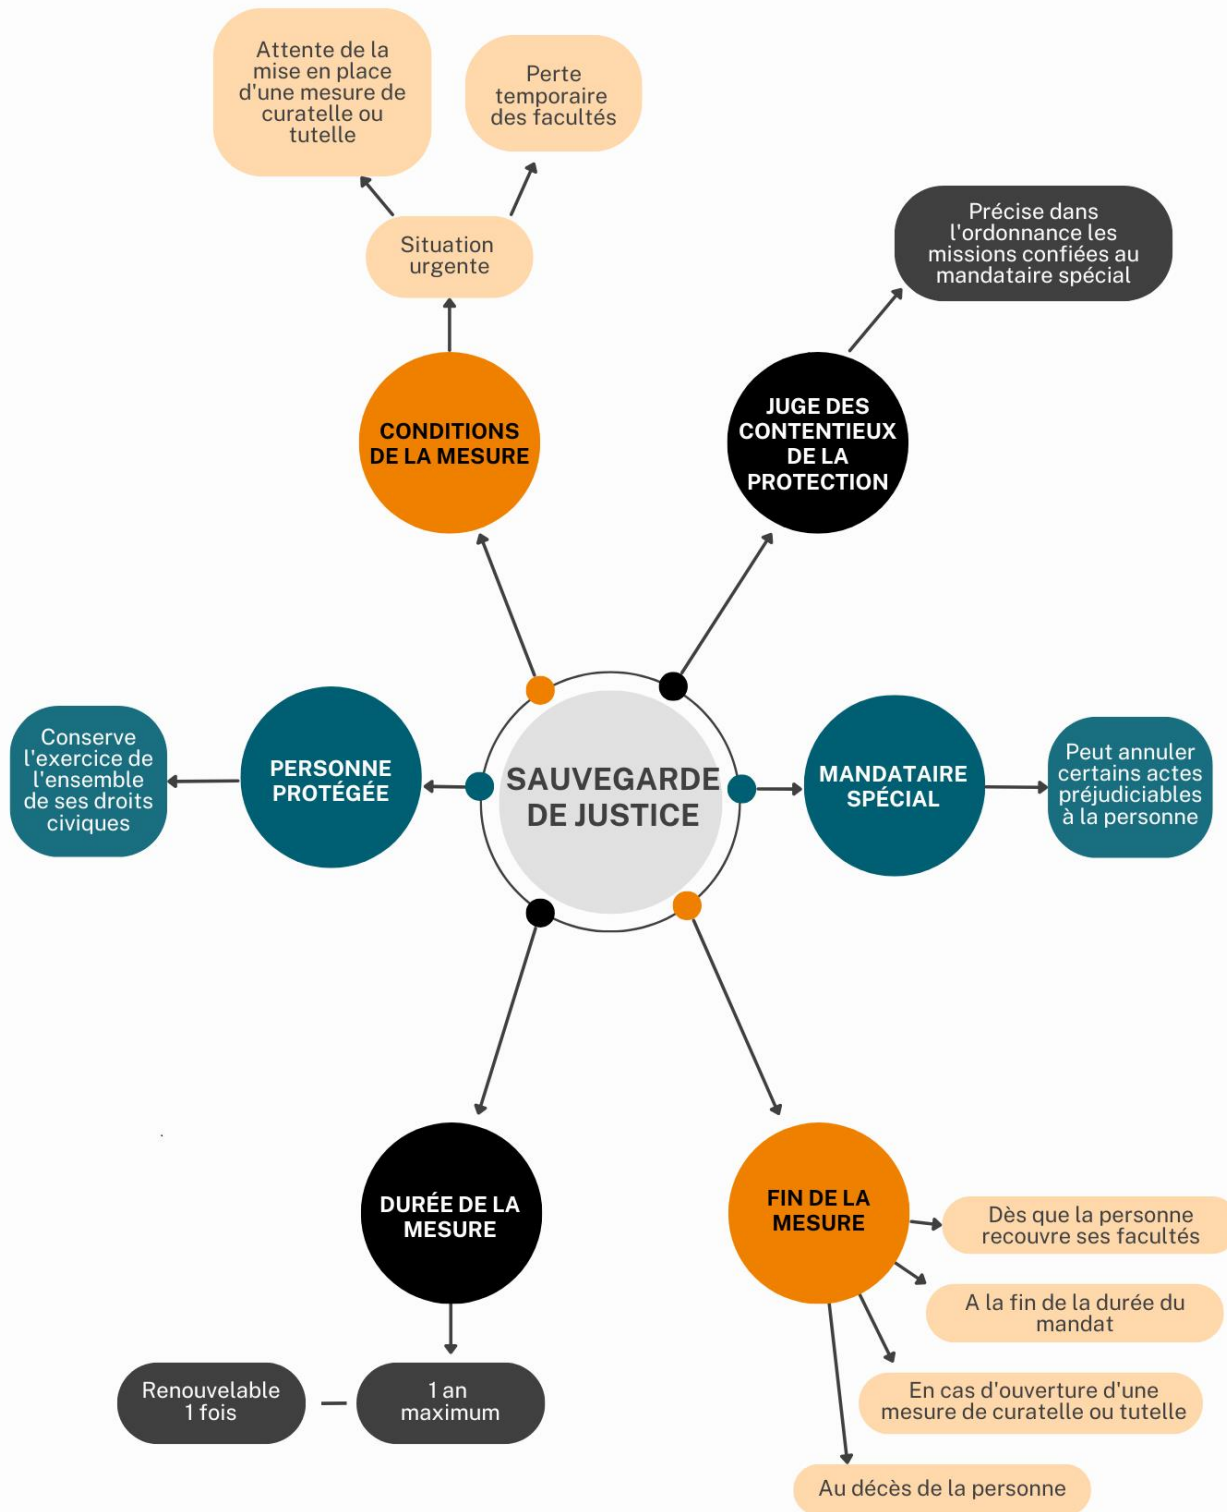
Attente de la mise en place d'une mesure de curatelle ou tutelle

Perte temporaire des facultés

Situation urgente

Précise dans l'ordonnance les missions confiées au mandataire spécial

CONDITIONS DE LA MESURE

JUGE DES CONTENTIEUX DE LA PROTECTION

Conserve l'exercice de l'ensemble de ses droits civiques

PERSONNE PROTÉGÉE

SAUVEGARDE DE JUSTICE

MANDATAIRE SPÉCIAL

Peut annuler certains actes préjudiciables à la personne

DURÉE DE LA MESURE

FIN DE LA MESURE

Dès que la personne recouvre ses facultés

A la fin de la durée du mandat

En cas d'ouverture d'une mesure de curatelle ou tutelle

Au décès de la personne

Renouvelable 1 fois

1 an maximum